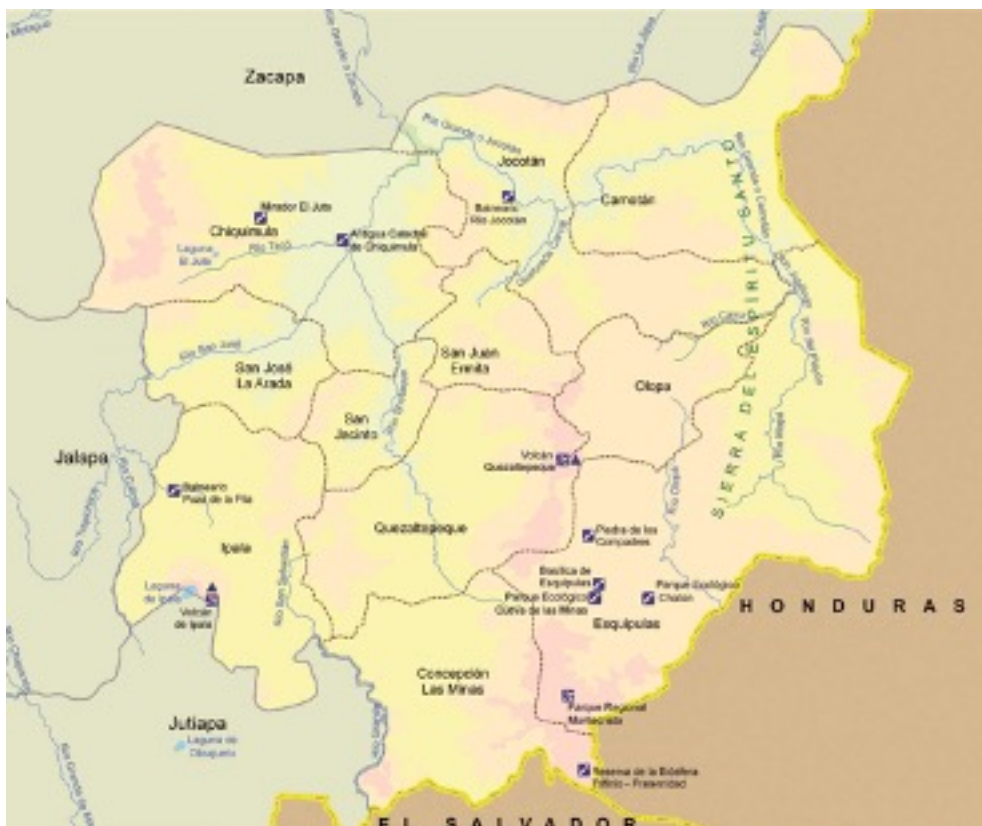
Zacapa

Jocotán

Balneario Río Jocotán

Camotán

Mirador El Jute

Chiquimula

Laguna El Jute

Río Taco

Antigua Catedral de Chiquimula

SIERRA DEL ESPIRITU SANTO

Río San José

San José La Arada

San Juan Ermita

Olopa

San Jacinto

Jalapa

Volcán Quezaltepeque

Balneario Pozo de la Pila

Piedra de los Compadres

Quezaltepeque

Ipala

Basílica de Esquipulas

Parque Ecológico Cueva de las Minas

Parque Ecológico Chatun

Laguna de Ipala

Volcán de Ipala

Esquipulas

HONDURAS

Concepción Las Minas

Parque Regional Montecristo

Jutiapa

Laguna de Obrajuelo

Reserva de la Biósfera Trifinio - Fraternidad

EL SALVADOR